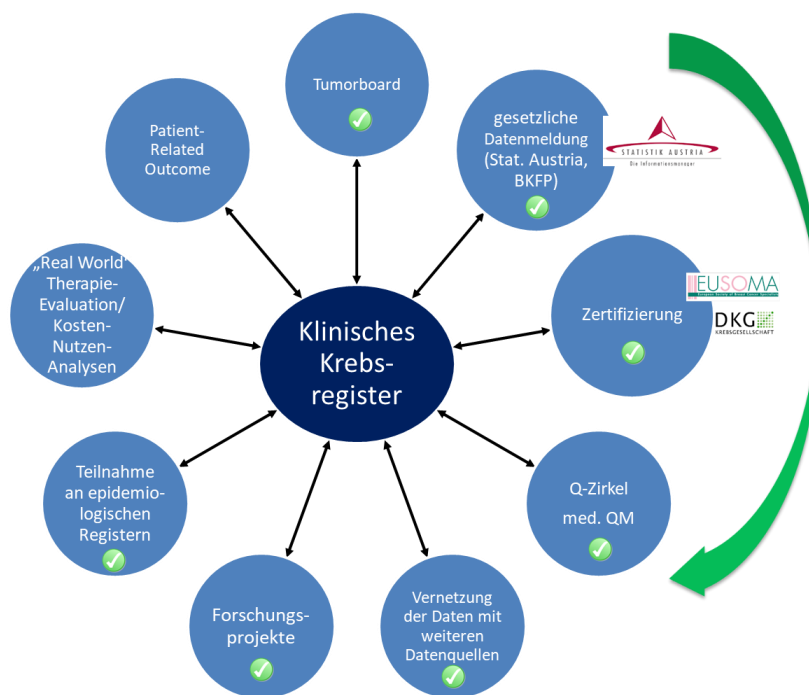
Tumorboard

Patient-Related Outcome

gesetzliche Datenmeldung (Stat. Austria, BKFP)

STATISTIK AUSTRIA
Die Informationsmanager

„Real World" Therapie-Evaluation/ Kosten-Nutzen-Analysen

Klinisches Krebs-register

Zertifizierung

EUSOMA
European Society of Breast Cancer Specialists

DKG
KREBSGESELLSCHAFT

Teilnahme an epidemiologischen Registern

Q-Zirkel
med. QM

Forschungs-projekte

Vernetzung der Daten mit weiteren Datenquellen